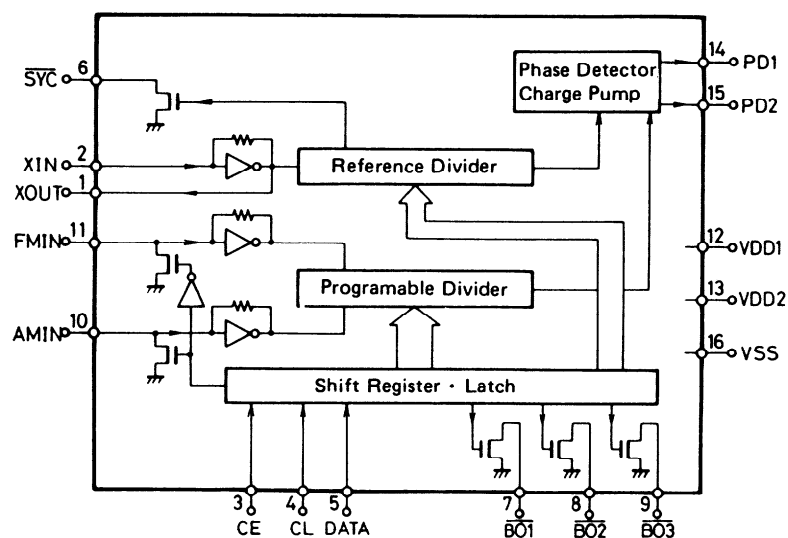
$\overline{SYC}$ 6
XIN 2
XOUT 1
FMIN 11
AMIN 10
Phase Detector Charge Pump
14 PD1
15 PD2
Reference Divider
12 VDD1
13 VDD2
16 VSS
Programable Divider
Shift Register · Latch
3 CE
4 CL
5 DATA
7 $\overline{BO1}$
8 $\overline{BO2}$
9 $\overline{BO3}$